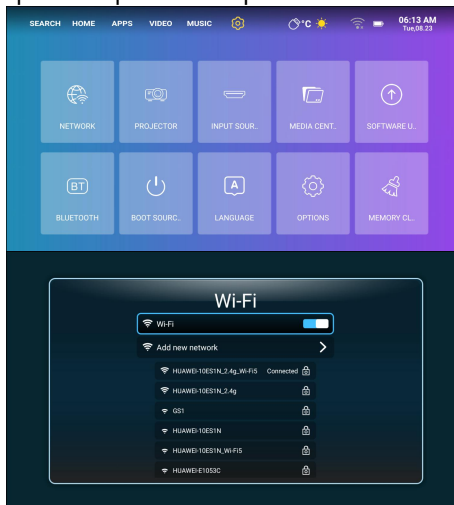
SEARCH HOME APPS VIDEO MUSIC

°C

06:13 AM
Tue,08.23

NETWORK
PROJECTOR
INPUT SOUR..
MEDIA CENT..
SOFTWARE U..

BT
BLUETOOTH
BOOT SOURC..
A
LANGUAGE
OPTIONS
MEMORY CL..

Wi-Fi

Wi-Fi

Add new network

HUAWEI-10ES1N_2.4g_Wi-Fi5 Connected
HUAWEI-10ES1N_2.4g
GS1
HUAWEI-10ES1N
HUAWEI-10ES1N_Wi-Fi5
HUAWEI-E1053C